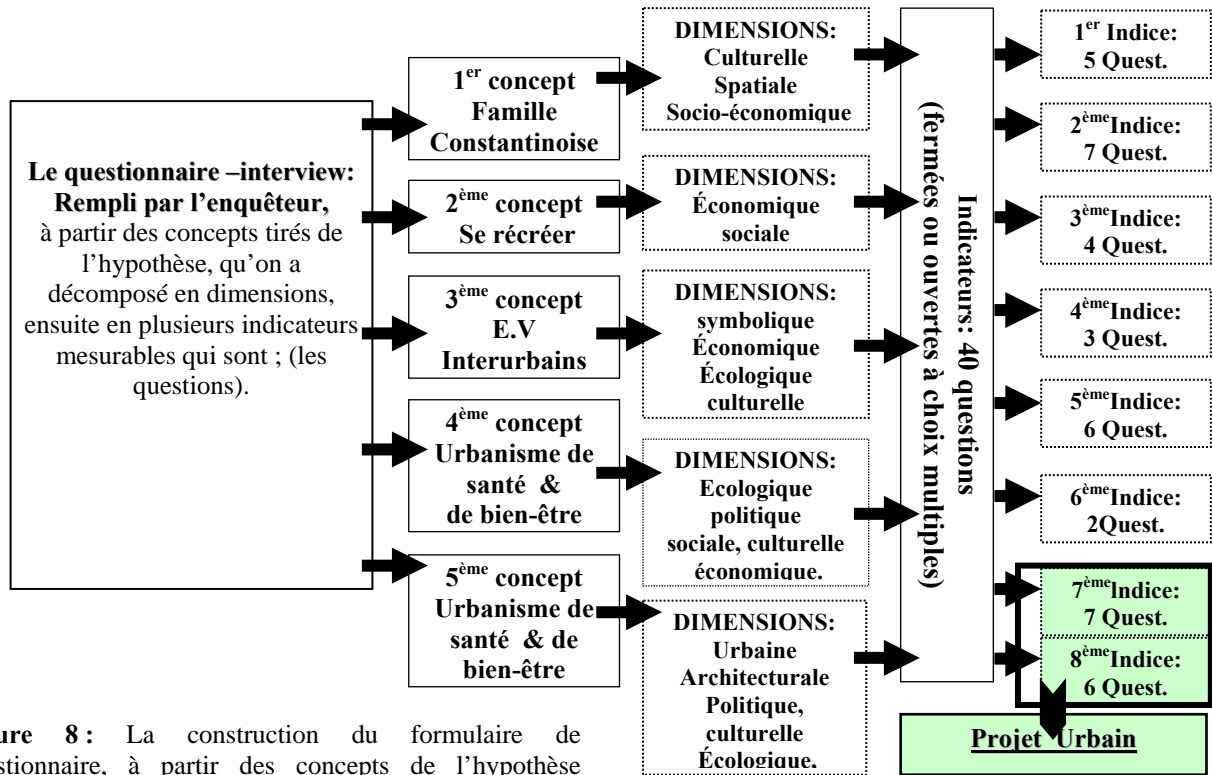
**Le questionnaire –interview: Rempli par l'enquêteur,** à partir des concepts tirés de l'hypothèse, qu'on a décomposé en dimensions, ensuite en plusieurs indicateurs mesurables qui sont ; (les questions).

**1$^{er}$ concept Famille Constantinoise**

**2$^{ème}$ concept Se récréer**

**3$^{ème}$ concept E.V Interurbains**

**4$^{ème}$ concept Urbanisme de santé & de bien-être**

**5$^{ème}$ concept Urbanisme de santé & de bien-être**

**DIMENSIONS: Culturelle Spatiale Socio-économique**

**DIMENSIONS: Économique sociale**

**DIMENSIONS: symbolique Économique Écologique culturelle**

**DIMENSIONS: Ecologique politique sociale, culturelle économique.**

**DIMENSIONS: Urbaine Architecturale Politique, culturelle Écologique.**

**Indicateurs: 40 questions (fermées ou ouvertes à choix multiples)**

**1$^{er}$ Indice: 5 Quest.**

**2$^{ème}$Indice: 7 Quest.**

**3$^{ème}$Indice: 4 Quest.**

**4$^{ème}$Indice: 3 Quest.**

**5$^{ème}$Indice: 6 Quest.**

**6$^{ème}$Indice: 2Quest.**

**7$^{ème}$Indice: 7 Quest.**

**8$^{ème}$Indice: 6 Quest.**

**Projet Urbain**

**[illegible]re 8 :** La construction du formulaire de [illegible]stionnaire, à partir des concepts de l'hypothèse